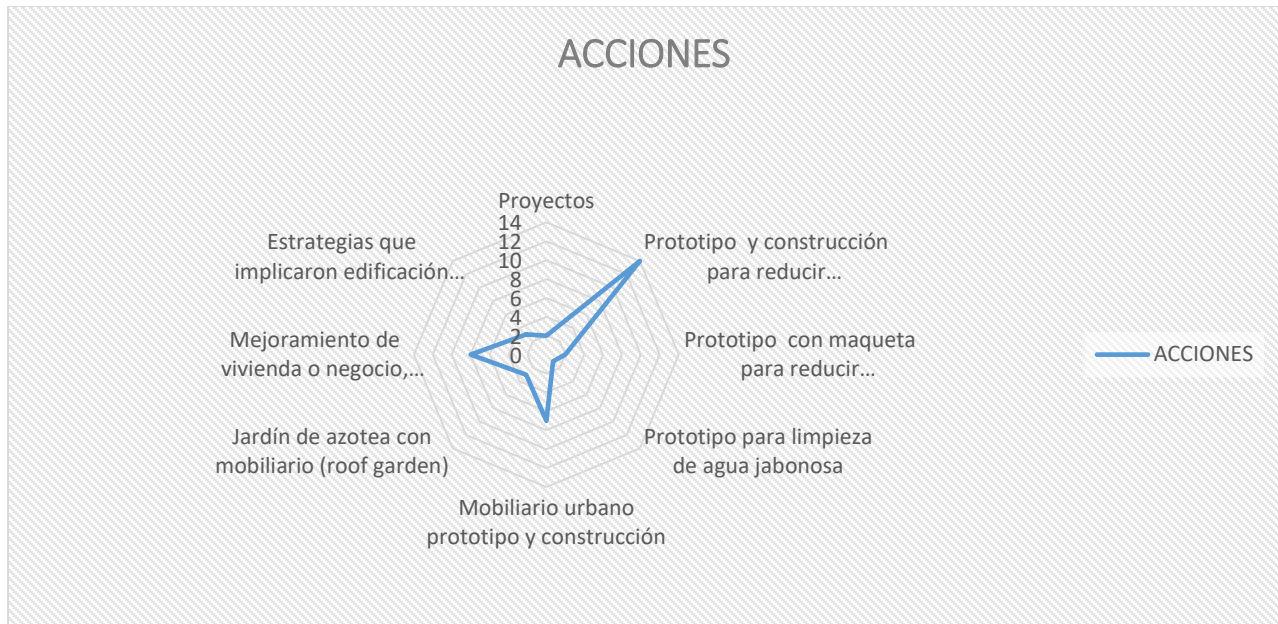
ACCIONES

Proyectos

14
12
10
8
6
4
2
0

Prototipo y construcción para reducir…

Prototipo con maqueta para reducir…

Prototipo para limpieza de agua jabonosa

Mobiliario urbano prototipo y construcción

Jardín de azotea con mobiliario (roof garden)

Mejoramiento de vivienda o negocio,…

Estrategias que implicaron edificación…

ACCIONES